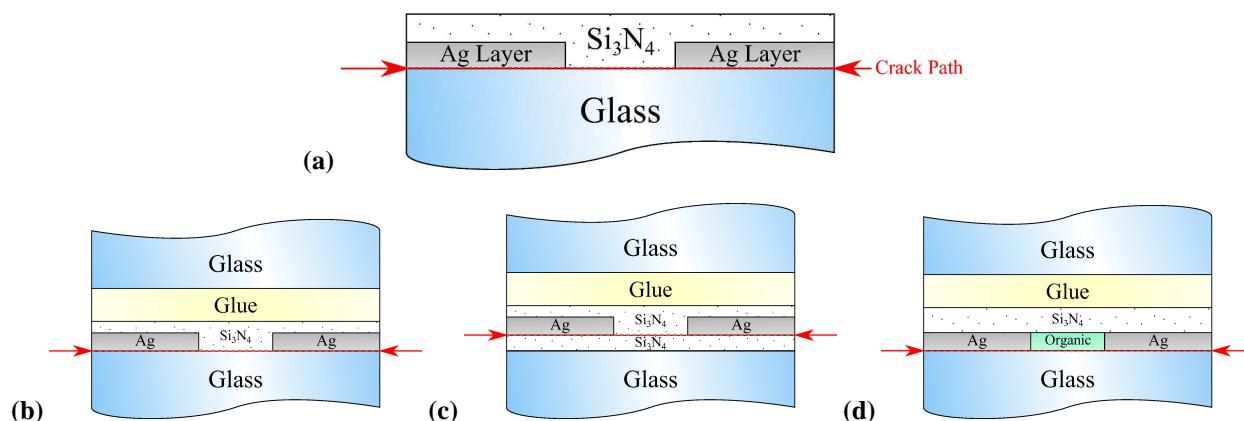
$Si_3N_4$

Ag Layer

Ag Layer

Crack Path

Glass

(a)

Glass

Glue

Ag

$Si_3N_4$

Ag

Glass

(b)

Glass

Glue

Ag

$Si_3N_4$

Ag

$Si_3N_4$

Glass

(c)

Glass

Glue

$Si_3N_4$

Ag

Organic

Ag

Glass

(d)